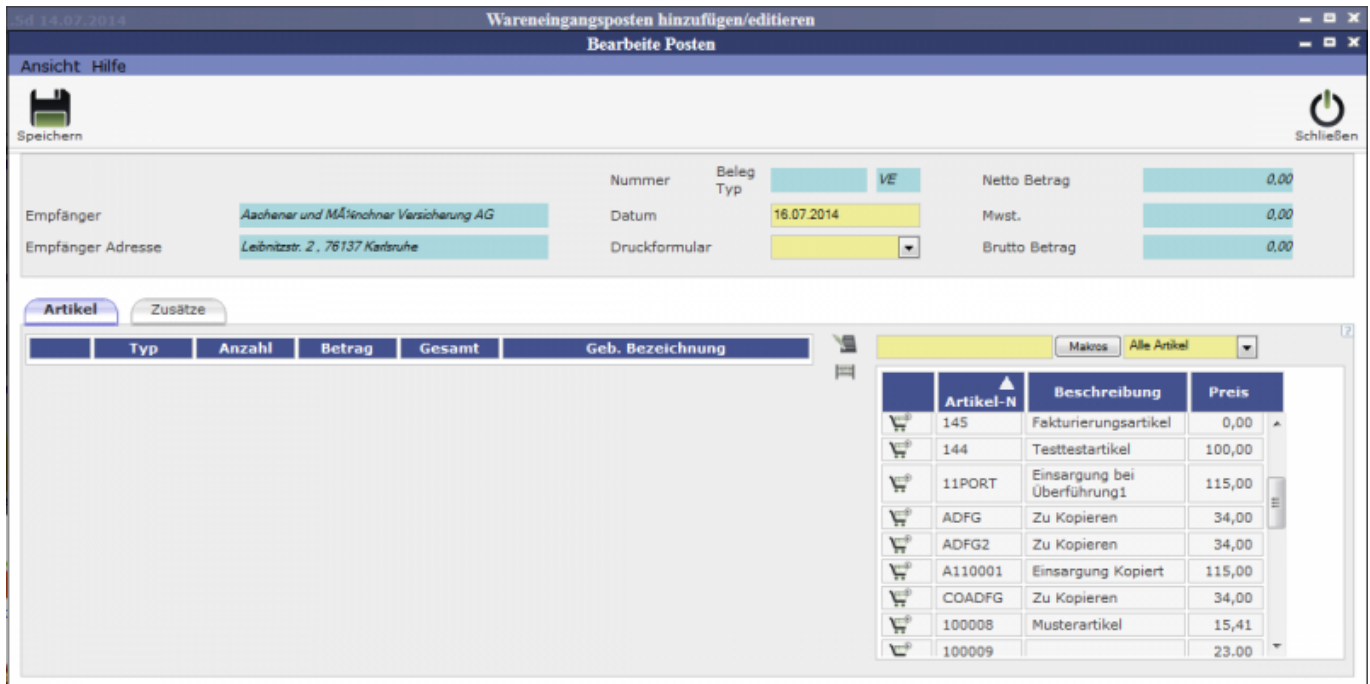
5d 14.07.2014

Wareneingangsposten hinzufügen/editieren

Bearbeite Posten

Ansicht Hilfe

Speichern

Schließen

Nummer

Beleg Typ

VE

Netto Betrag

0,00

Empfänger

Aachener und MÃ¼nchner Versicherung AG

Datum

16.07.2014

Mwst.

0,00

Empfänger Adresse

Leibnitzstr. 2 , 76137 Karlsruhe

Druckformular

Brutto Betrag

0,00

Artikel

Zusätze

| | Typ | Anzahl | Betrag | Gesamt | Geb. Bezeichnung |
|---|---|---|---|---|---|

Makros

Alle Artikel

| | Artikel-N | Beschreibung | Preis |
|---|---|---|---|
| | 145 | Fakturierungsartikel | 0,00 |
| | 144 | Testtestartikel | 100,00 |
| | 11PORT | Einsargung bei Überführung1 | 115,00 |
| | ADFG | Zu Kopieren | 34,00 |
| | ADFG2 | Zu Kopieren | 34,00 |
| | A110001 | Einsargung Kopiert | 115,00 |
| | COADFG | Zu Kopieren | 34,00 |
| | 100008 | Musterartikel | 15,41 |
| | 100009 | | 23.00 |